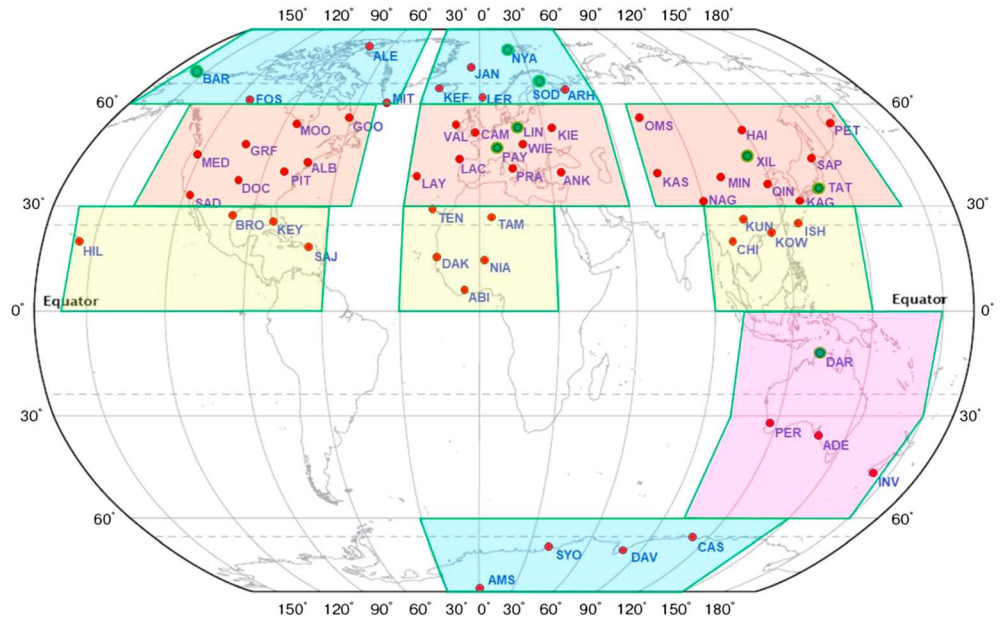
150° 120° 90° 60° 30° 0° 30° 60° 90° 120° 150° 180°

ALE
NYA
BAR
JAN
SOD
ARH
KEF
LER
60°
FOS
MIT
60°
GOO
MOO
VAL
CAM
LIN
KIE
OMS
HAI
PET
GRF
PAY
WIE
MED
ALB
XIL
SAP
DOC
PIT
LAC
PRA
ANK
KAS
MIN
LAY
QIN
TAT
SAD
NAG
KAG
30°
30°
BRO
TEN
TAM
KUN
ISH
KEY
KOW
HIL
SAJ
CHI
DAK
NIA
Equator
Equator
ABI
0°
0°
DAR
30°
30°
PER
ADE
INV
60°
60°
CAS
SYO
DAV
AMS

150° 120° 90° 60° 30° 0° 30° 60° 90° 120° 150° 180°